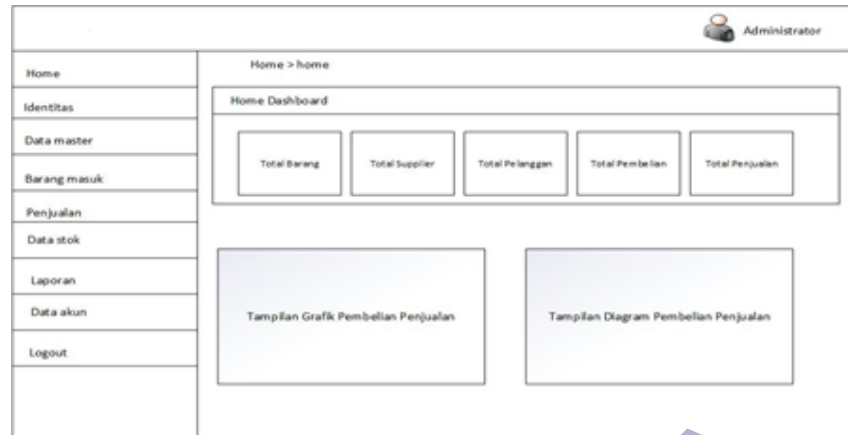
Administrator

Home
Identitas
Data master
Barang masuk
Penjualan
Data stok
Laporan
Data akun
Logout

Home > home

Home Dashboard

Total Barang
Total Supplier
Total Pelanggan
Total Pembelian
Total Penjualan

Tampilan Grafik Pembelian Penjualan

Tampilan Diagram Pembelian Penjualan